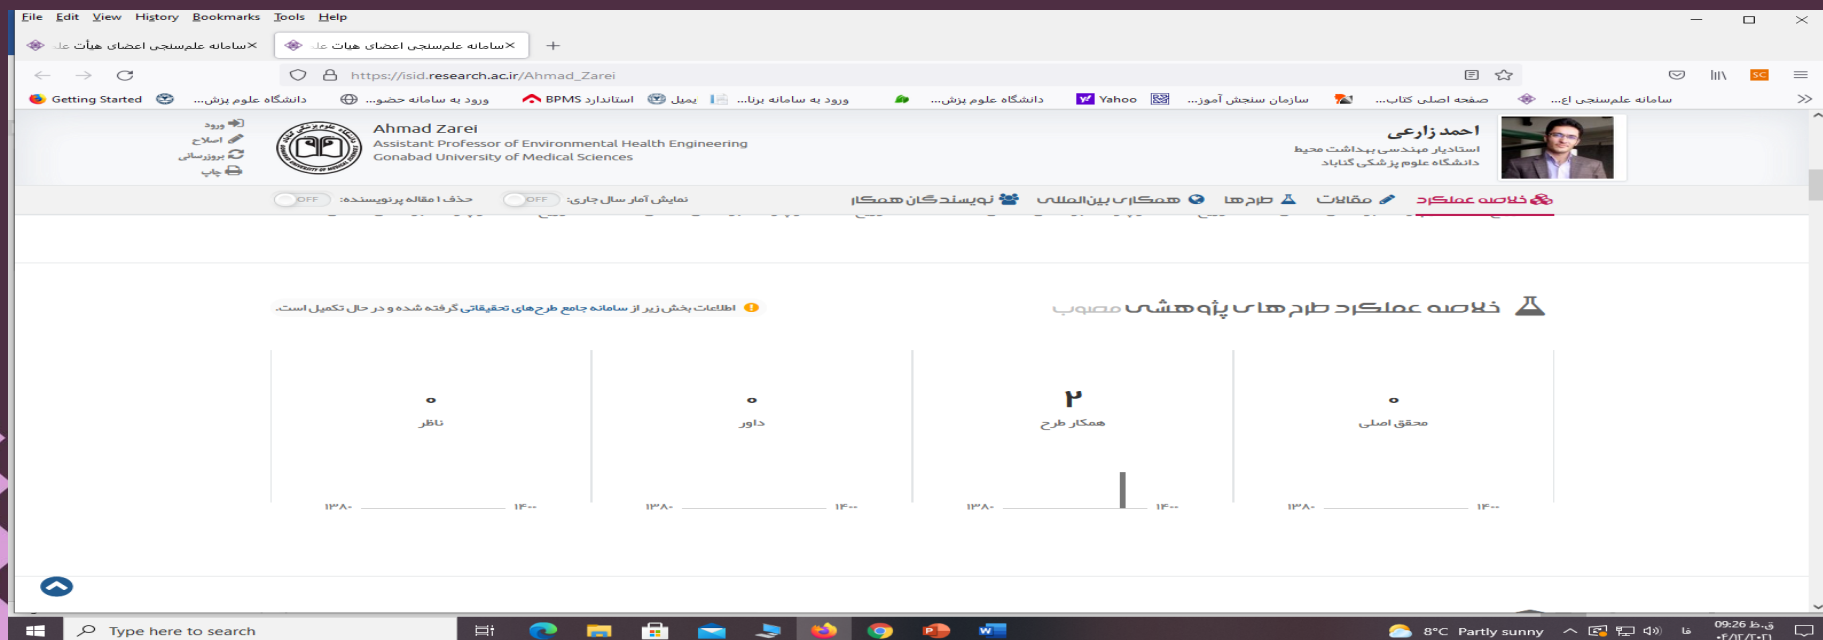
File Edit View History Bookmarks Tools Help

سامانه علم‌سنجی اعضای هیأت عل × | سامانه علم‌سنجی اعضای هیات عل ×

https://isid.research.ac.ir/Ahmad_Zarei

Getting Started | دانشگاه علوم پزش... | ورود به سامانه حضور... | استاندارد BPMS | پمیل | ورود به سامانه برنا... | دانشگاه علوم پزش... | Yahoo | سازمان سنجش آموز... | صفحه اصلی کتاب... | سامانه علم‌سنجی اع...

ورود
اصلاح
بروزرسانی
چاپ

Ahmad Zarei
Assistant Professor of Environmental Health Engineering
Gonabad University of Medical Sciences

احمد زارعی
استادیار مهندسی بهداشت محیط
دانشگاه علوم پزشکی گناباد

حذف ۱ مقاله پرنویسنده: OFF | نمایش آمار سال جاری: OFF

نویسندگان همکار | همکاری بین‌المللی | طرح‌ها | مقالات | خلاصه عملکرد

اطلاعات بخش زیر از سامانه جامع طرح‌های تحقیقاتی گرفته شده و در حال تکمیل است.

خلاصه عملکرد طرح های پژوهشی مصوب

| ۰ | ۰ | ۲ | ۰ |
|---|---|---|---|
| ناظر | داور | همکار طرح | محقق اصلی |

۱۳۸۰ ۱۴۰۰ | ۱۳۸۰ ۱۴۰۰ | ۱۳۸۰ ۱۴۰۰ | ۱۳۸۰ ۱۴۰۰

Type here to search

8°C Partly sunny | فا | 09:26 ق.ظ | ۲۰/۱۲/۲۰۲۱